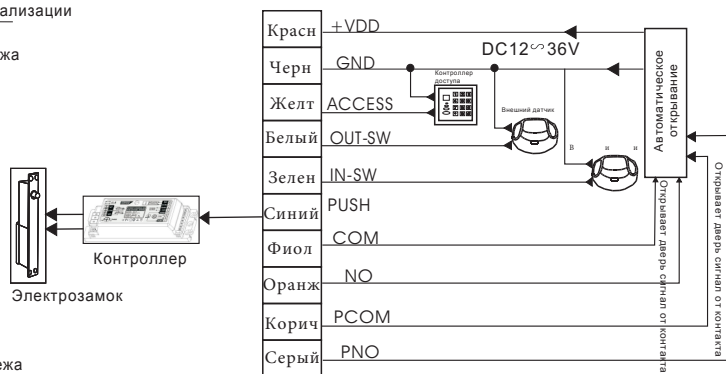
ализации

жа

Красн +VDD
DC12~36V
Черн GND
Контроллер доступа
Желт ACCESS
Внешний датчик
Белый OUT-SW
В и и
Зелен IN-SW
Синий PUSH
Фиол COM
Оранж NO
Корич PCOM
Серый PNO

Автоматическое открывание

Открывает дверь сигнал от контакта

Открывает дверь сигнал от контакта

Контроллер

Электрозамок

жа